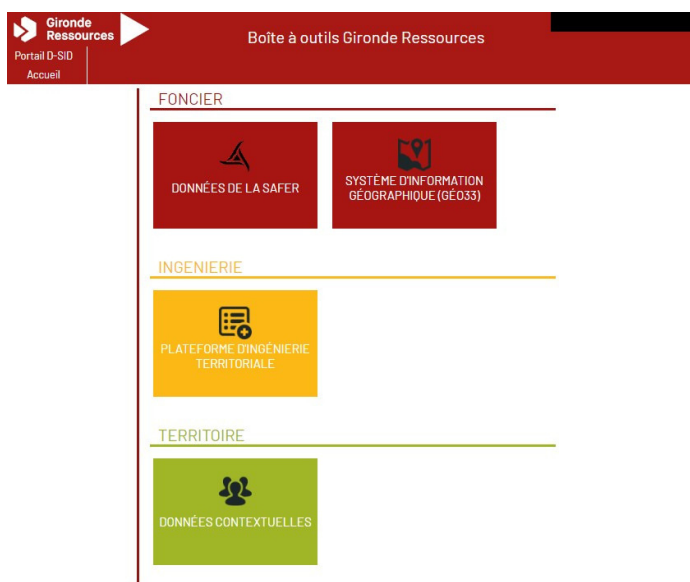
Gironde Ressources

Boîte à outils Gironde Ressources

Portail D-SID

Accueil

FONCIER

DONNÉES DE LA SAFER

SYSTÈME D'INFORMATION GÉOGRAPHIQUE (GÉO33)

INGENIERIE

PLATEFORME D'INGÉNIERIE TERRITORIALE

TERRITOIRE

DONNÉES CONTEXTUELLES